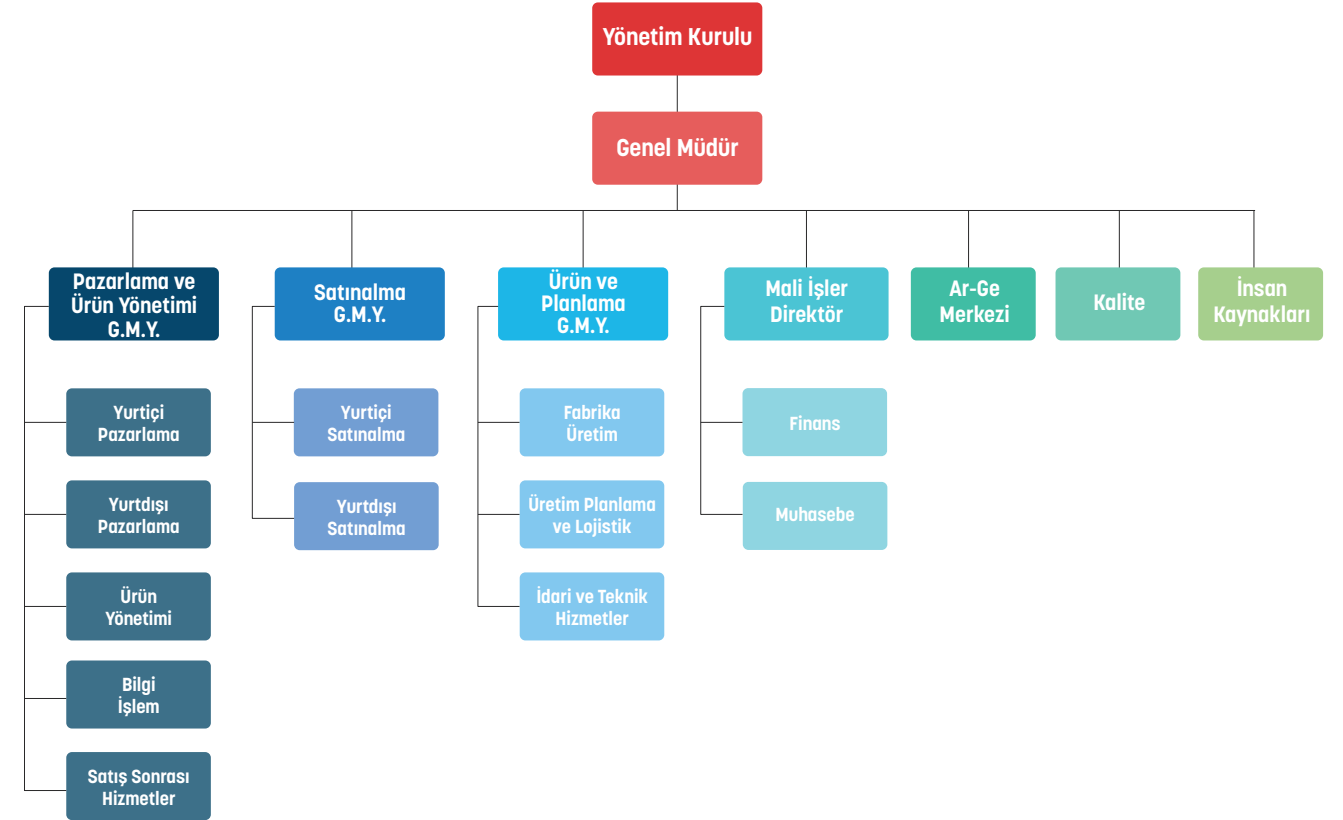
Yönetim Kurulu

Genel Müdür

Pazarlama ve Ürün Yönetimi G.M.Y.

Yurtiçi Pazarlama

Yurtdışı Pazarlama

Ürün Yönetimi

Bilgi İşlem

Satış Sonrası Hizmetler

Satınalma G.M.Y.

Yurtiçi Satınalma

Yurtdışı Satınalma

Ürün ve Planlama G.M.Y.

Fabrika Üretim

Üretim Planlama ve Lojistik

İdari ve Teknik Hizmetler

Mali İşler Direktör

Finans

Muhasebe

Ar-Ge Merkezi

Kalite

İnsan Kaynakları